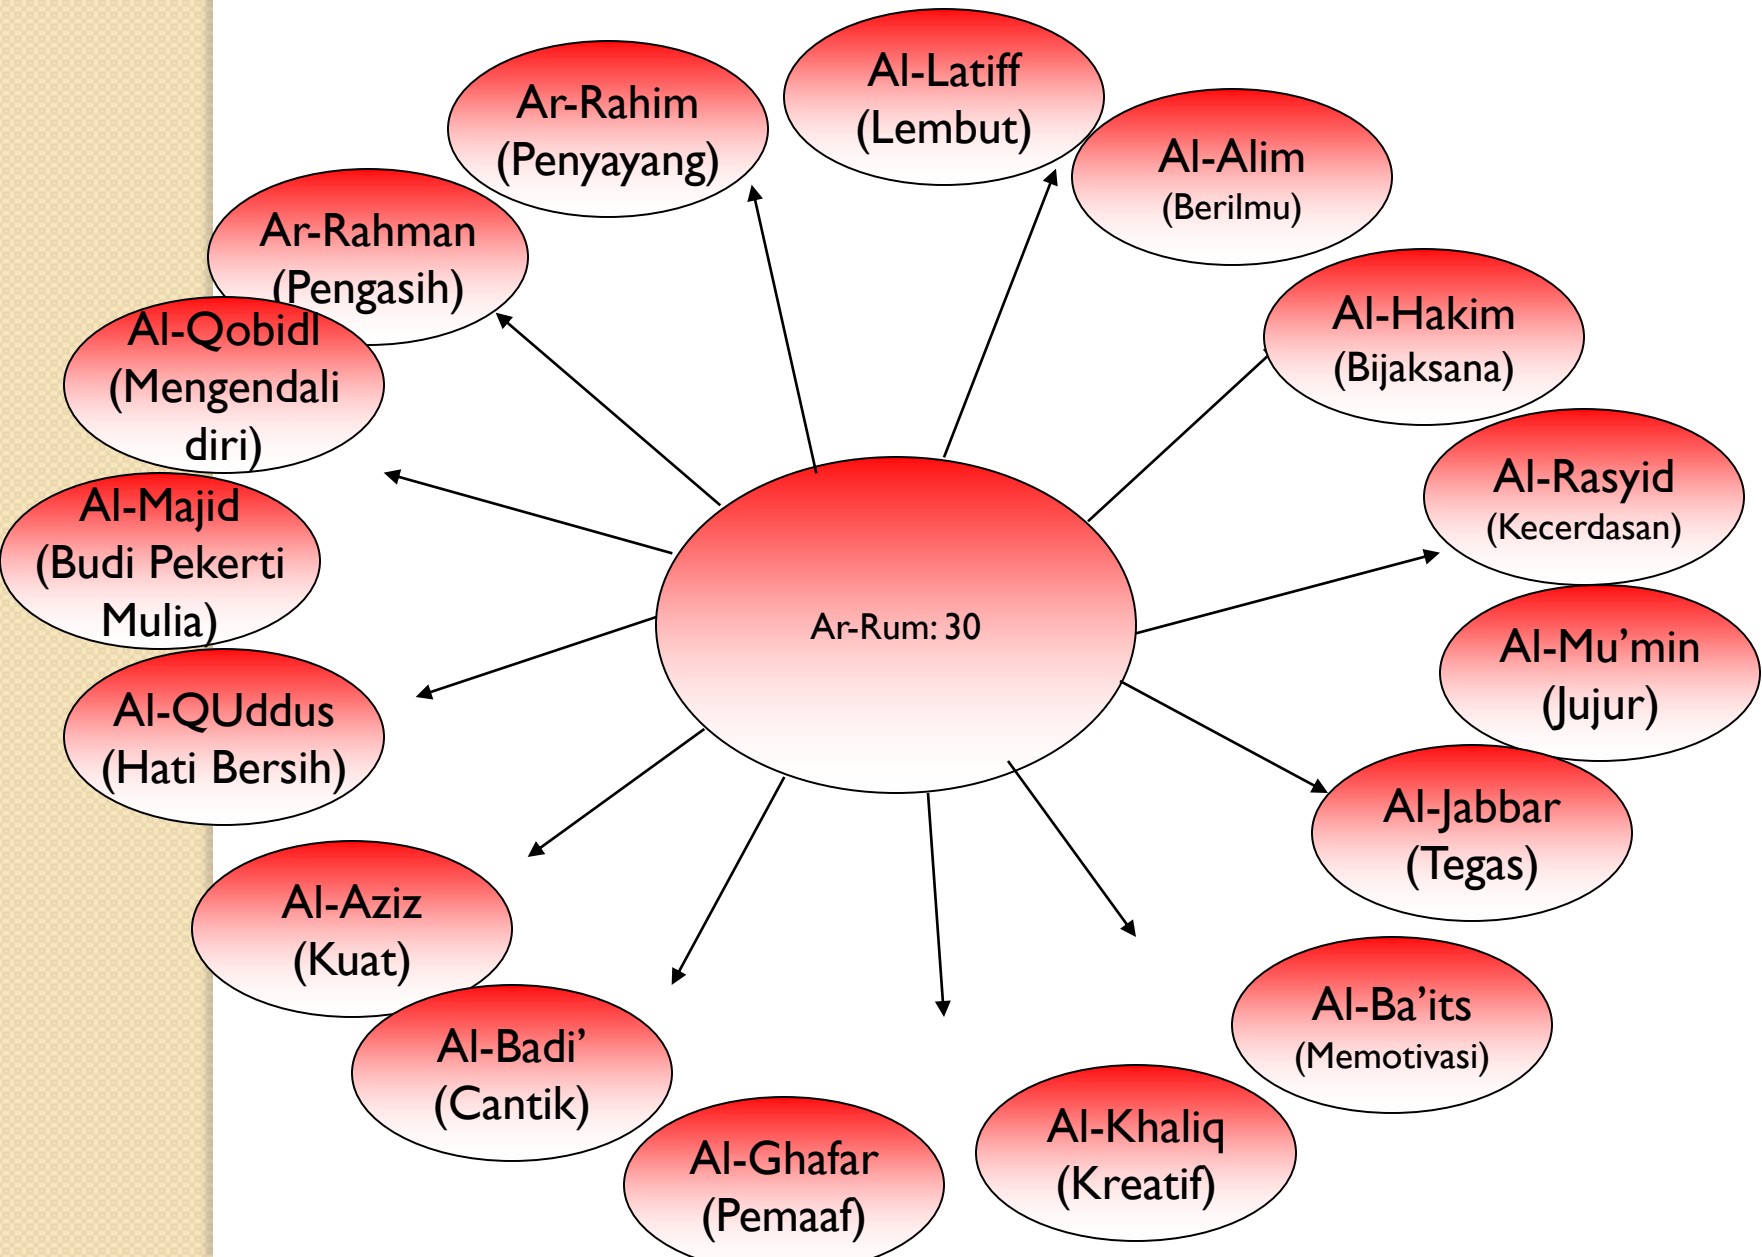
Ar-Rum: 30

Ar-Rahim (Penyayang)

Al-Latiff (Lembut)

Al-Alim (Berilmu)

Al-Hakim (Bijaksana)

Al-Rasyid (Kecerdasan)

Al-Mu'min (Jujur)

Al-Jabbar (Tegas)

Al-Ba'its (Memotivasi)

Al-Khaliq (Kreatif)

Al-Ghafar (Pemaaf)

Al-Badi' (Cantik)

Al-Aziz (Kuat)

Al-QUddus (Hati Bersih)

Al-Majid (Budi Pekerti Mulia)

Al-Qobidl (Mengendali diri)

Ar-Rahman (Pengasih)